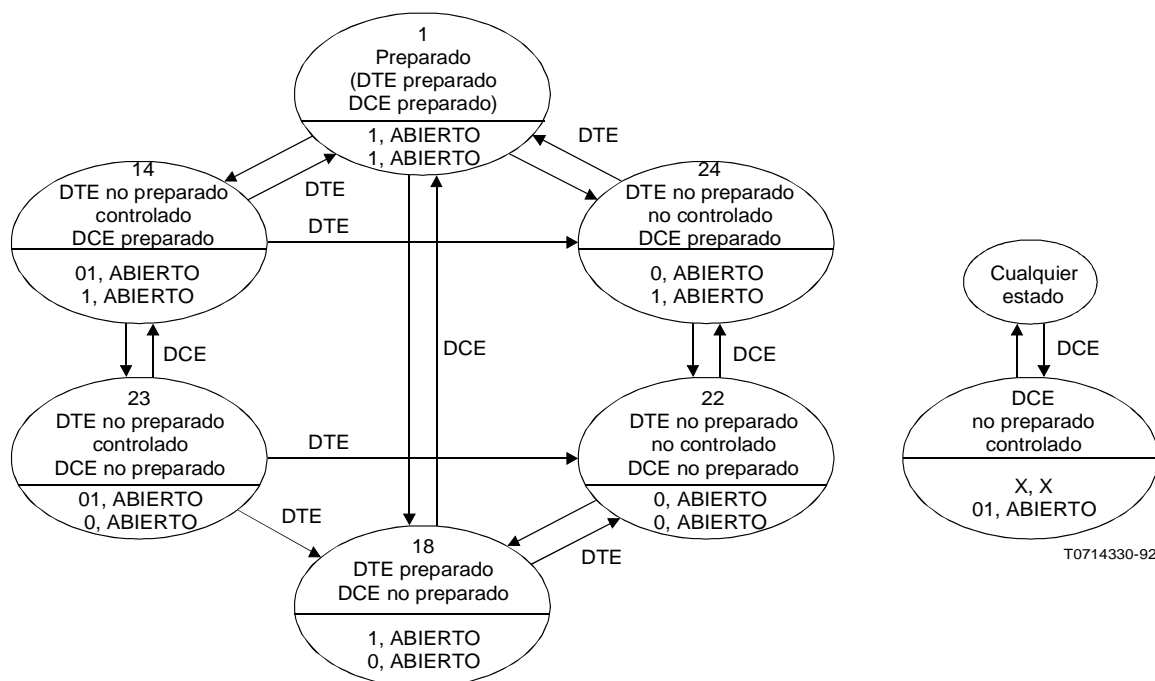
1
Preparado
(DTE preparado
DCE preparado)
1, ABIERTO
1, ABIERTO

DTE

14
DTE no preparado
controlado
DCE preparado
01, ABIERTO
1, ABIERTO

DTE

DTE

24
DTE no preparado
no controlado
DCE preparado
0, ABIERTO
1, ABIERTO

DCE

DCE

DCE

23
DTE no preparado
controlado
DCE no preparado
01, ABIERTO
0, ABIERTO

DTE

22
DTE no preparado
no controlado
DCE no preparado
0, ABIERTO
0, ABIERTO

DTE

18
DTE preparado
DCE no preparado
1, ABIERTO
0, ABIERTO

DTE

Cualquier
estado

DCE

DCE
no preparado
controlado
X, X
01, ABIERTO

T0714330-92